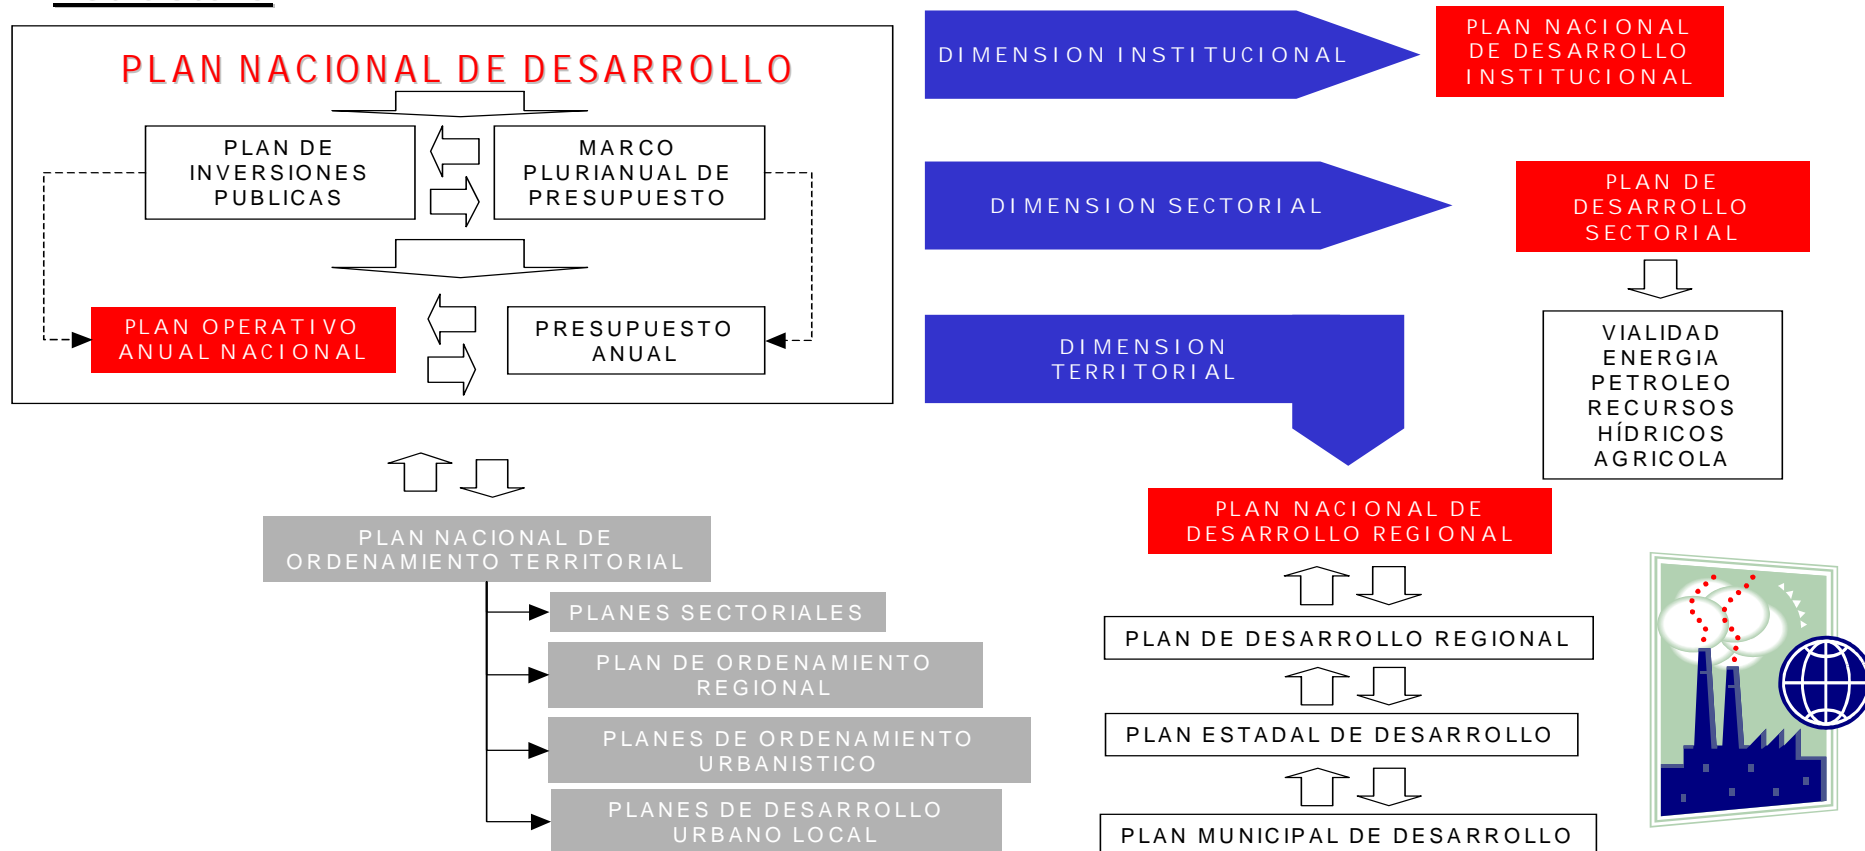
PLAN NACIONAL DE DESARROLLO

PLAN DE INVERSIONES PUBLICAS

MARCO PLURIANUAL DE PRESUPUESTO

PLAN OPERATIVO ANUAL NACIONAL

PRESUPUESTO ANUAL

DIMENSION INSTITUCIONAL

PLAN NACIONAL DE DESARROLLO INSTITUCIONAL

DIMENSION SECTORIAL

PLAN DE DESARROLLO SECTORIAL

DIMENSION TERRITORIAL

VIALIDAD
ENERGIA
PETROLEO
RECURSOS HÍDRICOS
AGRICOLA

PLAN NACIONAL DE DESARROLLO REGIONAL

PLAN NACIONAL DE ORDENAMIENTO TERRITORIAL

PLANES SECTORIALES

PLAN DE ORDENAMIENTO REGIONAL

PLANES DE ORDENAMIENTO URBANISTICO

PLANES DE DESARROLLO URBANO LOCAL

PLAN DE DESARROLLO REGIONAL

PLAN ESTADAL DE DESARROLLO

PLAN MUNICIPAL DE DESARROLLO